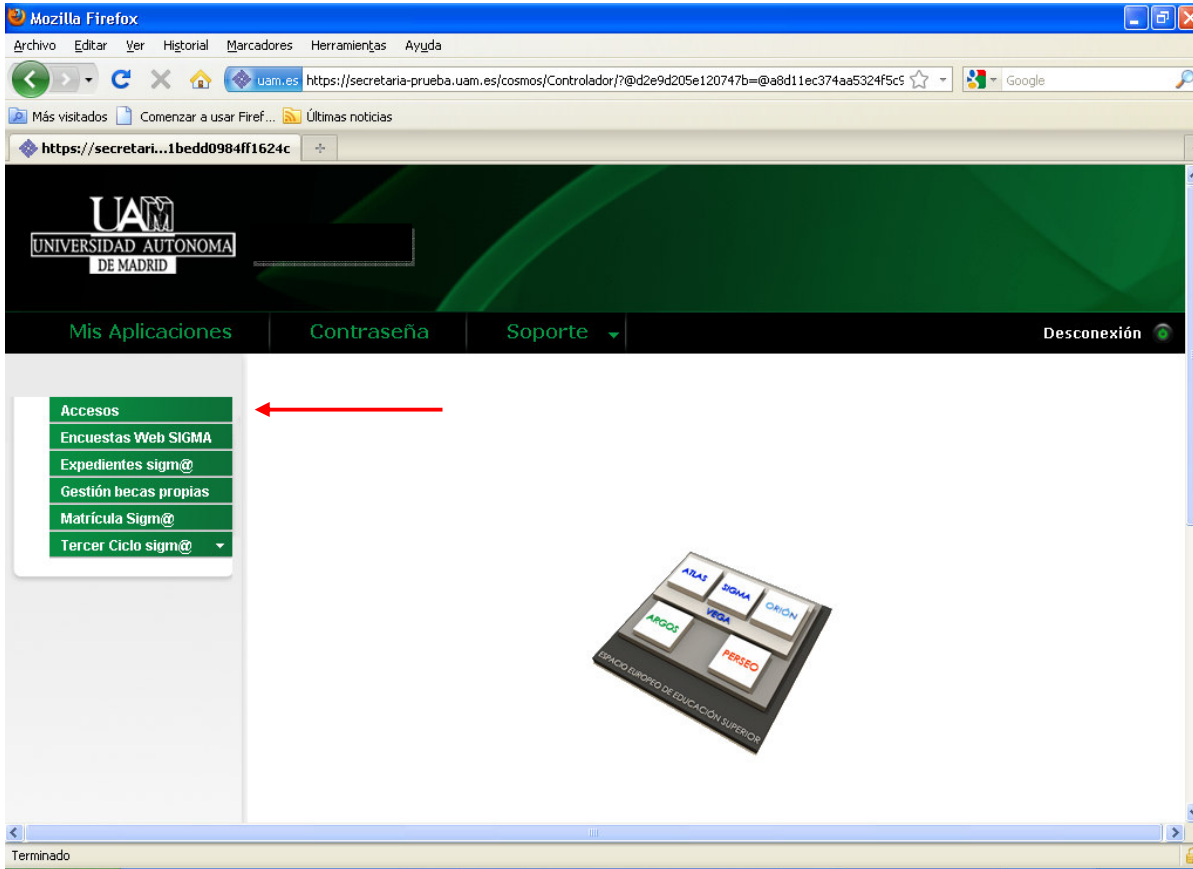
Mozilla Firefox

Archivo Editar Ver Historial Marcadores Herramientas Ayuda

uam.es https://secretaria-prueba.uam.es/cosmos/Controlador/?@d2e9d205e120747b=@a8d11ec374aa5324f5c9

Google

Más visitados Comenzar a usar Firef... Últimas noticias

https://secretari...1bedd0984ff1624c

UAM
UNIVERSIDAD AUTONOMA
DE MADRID

Mis Aplicaciones Contraseña Soporte Desconexión

Accesos
Encuestas Web SIGMA
Expedientes sigm@
Gestión becas propias
Matrícula Sigm@
Tercer Ciclo sigm@

ATLAS SIGMA ORIÓN VEGA ARGOS PERSEO
ESPACIO EUROPEO DE EDUCACIÓN SUPERIOR

Terminado